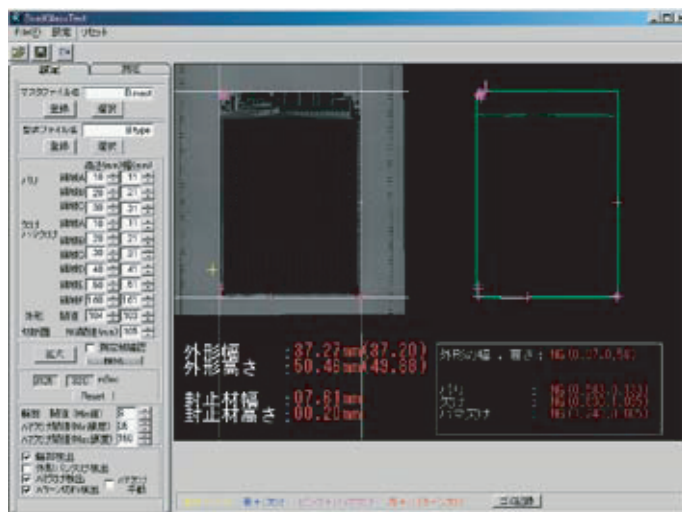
SealGlassTest
File(F) 設定 リセット

設定
マスクファイル名 .Bmast
登録 選択
型式ファイル名 .Btype
登録 選択
高さ(mm) 幅(mm)
バリ
ワカケ
ハクリカケ
外形 基準 50.4 50.5
切断面
拡大
Reset
解析
外形ピンカケ検出
ハクリカケ検出
ハクリカケ
手動

外形幅 : 37.22mm(37.20)
外形高さ : 50.45mm(49.88)
封止材幅 : 07.61mm
封止材高さ : 00.20mm

外形の幅，高さ：NG(0.27,0.54)
バリ : NG
ワカケ : NG
ハクリカケ : NG

三区間